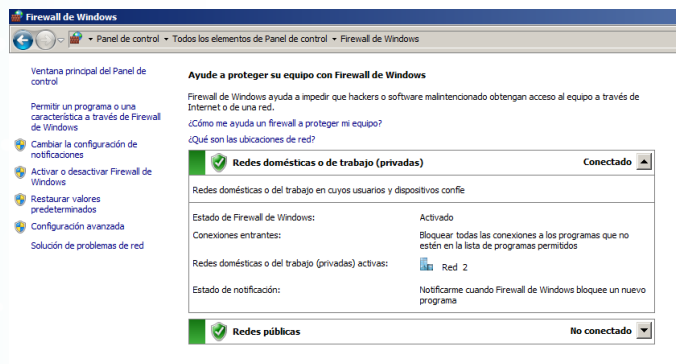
Firewall de Windows

Panel de control ▸ Todos los elementos de Panel de control ▸ Firewall de Windows

Ventana principal del Panel de control

Permitir un programa o una característica a través de Firewall de Windows

Cambiar la configuración de notificaciones

Activar o desactivar Firewall de Windows

Restaurar valores predeterminados

Configuración avanzada

Solución de problemas de red

Ayude a proteger su equipo con Firewall de Windows

Firewall de Windows ayuda a impedir que hackers o software malintencionado obtengan acceso al equipo a través de Internet o de una red.

¿Cómo me ayuda un firewall a proteger mi equipo?

¿Qué son las ubicaciones de red?

Redes domésticas o de trabajo (privadas) Conectado

Redes domésticas o del trabajo en cuyos usuarios y dispositivos confíe

| | |
|---|---|
| Estado de Firewall de Windows: | Activado |
| Conexiones entrantes: | Bloquear todas las conexiones a los programas que no estén en la lista de programas permitidos |
| Redes domésticas o del trabajo (privadas) activas: | Red 2 |
| Estado de notificación: | Notificarme cuando Firewall de Windows bloquee un nuevo programa |

Redes públicas No conectado